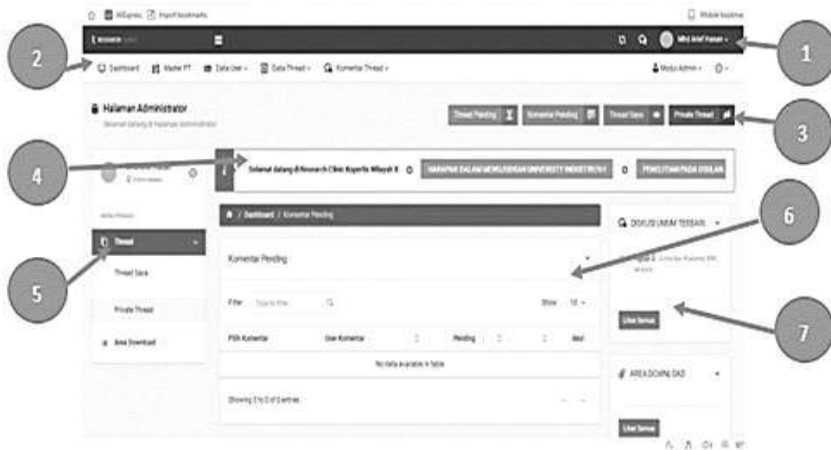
AliExpress Import bookmarks
Mobile bookmarks

Mhd Arief Hasan

2

Dashboard Master PT Data User Data Thread Komentar Thread

Modul Admin

1

Halaman Administrator
Selamat datang di halaman administrator

Thread Pending Komentar Pending Thread Saya Private Thread

3

4

Selamat datang di Research Clinic Kopertis Wilayah X

HARAPAN DALAM MEWUJUDKAN UNIVERSITY INDUSTRI RISET

PENELITIAN PADA DOSEN

Thread

5

Thread Saya

Private Thread

Area Download

Dashboard / Komentar Pending

6

Komentar Pending

DISKUSI UMUM TERBARU

Filter Type to filter

Show 10

Lihat Semua

7

Pilih Komentar User Komentar Pending Aksi

No data available in table

Showing 0 to 0 of 0 entries

AREA DOWNLOAD

Lihat Semua